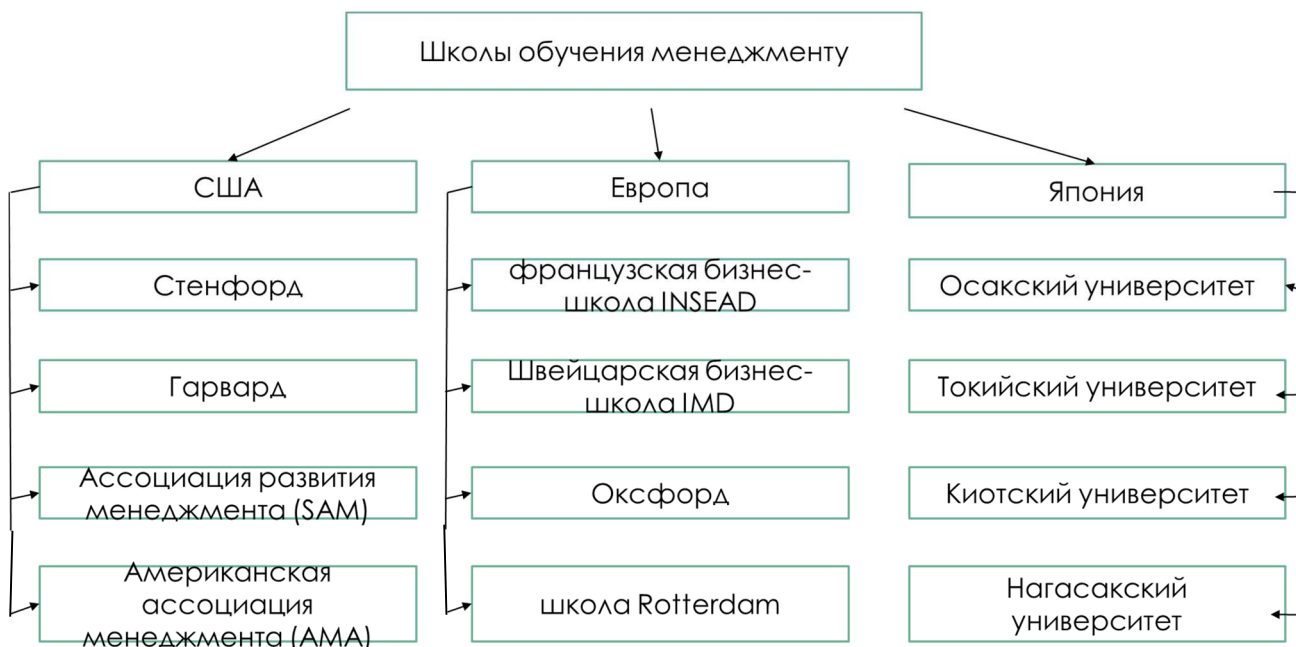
Школы обучения менеджменту

США

Стенфорд

Гарвард

Ассоциация развития менеджмента (SAM)

Американская ассоциация менеджмента (AMA)

Европа

французская бизнес-школа INSEAD

Швейцарская бизнес-школа IMD

Оксфорд

школа Rotterdam

Япония

Осакский университет

Токийский университет

Киотский университет

Нагасакский университет